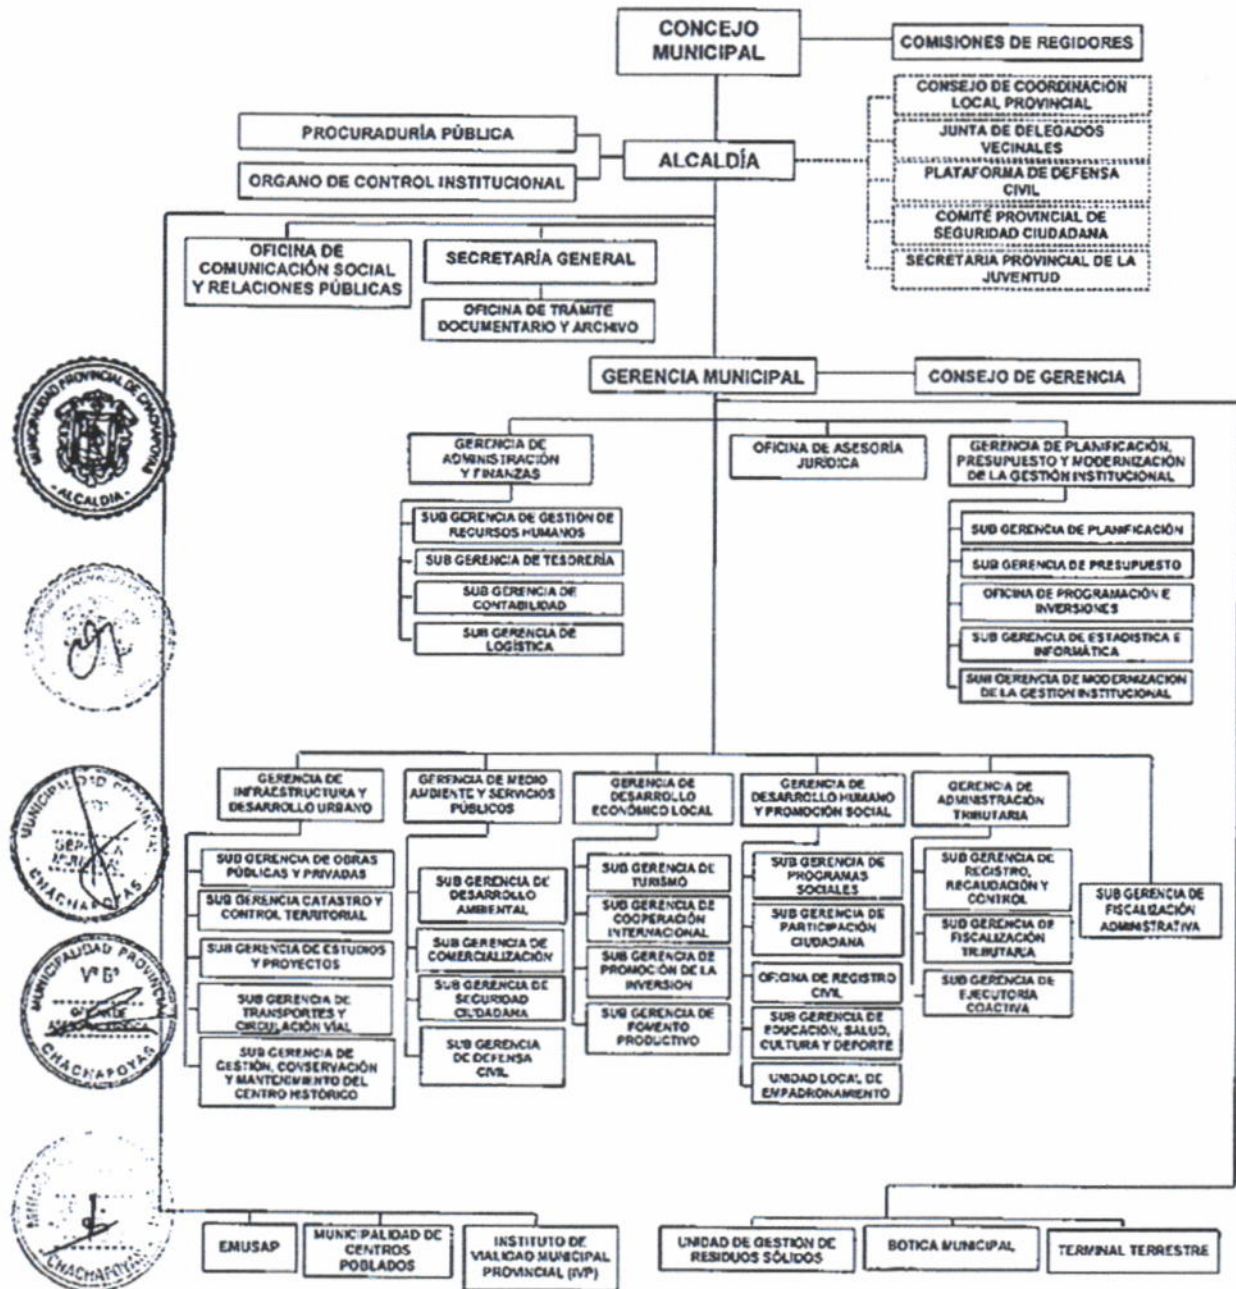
CONCEJO MUNICIPAL

COMISIONES DE REGIDORES

CONSEJO DE COORDINACIÓN LOCAL PROVINCIAL

JUNTA DE DELEGADOS VECINALES

PLATAFORMA DE DEFENSA CIVIL

COMITÉ PROVINCIAL DE SEGURIDAD CIUDADANA

SECRETARÍA PROVINCIAL DE LA JUVENTUD

PROCURADURÍA PÚBLICA

ORGANO DE CONTROL INSTITUCIONAL

ALCALDÍA

OFICINA DE COMUNICACIÓN SOCIAL Y RELACIONES PÚBLICAS

SECRETARÍA GENERAL

OFICINA DE TRÁMITE DOCUMENTARIO Y ARCHIVO

GERENCIA MUNICIPAL

CONSEJO DE GERENCIA

GERENCIA DE ADMINISTRACIÓN Y FINANZAS

SUB GERENCIA DE GESTIÓN DE RECURSOS HUMANOS

SUB GERENCIA DE TESORERÍA

SUB GERENCIA DE CONTABILIDAD

SUB GERENCIA DE LOGÍSTICA

OFICINA DE ASESORÍA JURÍDICA

GERENCIA DE PLANIFICACIÓN, PRESUPUESTO Y MODERNIZACIÓN DE LA GESTIÓN INSTITUCIONAL

SUB GERENCIA DE PLANIFICACIÓN

SUB GERENCIA DE PRESUPUESTO

OFICINA DE PROGRAMACIÓN E INVERSIONES

SUB GERENCIA DE ESTADÍSTICA E INFORMÁTICA

SUB GERENCIA DE MODERNIZACIÓN DE LA GESTIÓN INSTITUCIONAL

GERENCIA DE INFRAESTRUCTURA Y DESARROLLO URBANO

SUB GERENCIA DE OBRAS PÚBLICAS Y PRIVADAS

SUB GERENCIA CATASTRO Y CONTROL TERRITORIAL

SUB GERENCIA DE ESTUDIOS Y PROYECTOS

SUB GERENCIA DE TRANSPORTES Y CIRCULACIÓN VIAL

SUB GERENCIA DE GESTIÓN, CONSERVACIÓN Y MANTENIMIENTO DEL CENTRO HISTÓRICO

GERENCIA DE MEDIO AMBIENTE Y SERVICIOS PÚBLICOS

SUB GERENCIA DE DESARROLLO AMBIENTAL

SUB GERENCIA DE COMERCIALIZACIÓN

SUB GERENCIA DE SEGURIDAD CIUDADANA

SUB GERENCIA DE DEFENSA CIVIL

GERENCIA DE DESARROLLO ECONÓMICO LOCAL

SUB GERENCIA DE TURISMO

SUB GERENCIA DE COOPERACIÓN INTERNACIONAL

SUB GERENCIA DE PROMOCIÓN DE LA INVERSIÓN

SUB GERENCIA DE FOMENTO PRODUCTIVO

GERENCIA DE DESARROLLO HUMANO Y PROMOCIÓN SOCIAL

SUB GERENCIA DE PROGRAMAS SOCIALES

SUB GERENCIA DE PARTICIPACIÓN CIUDADANA

OFICINA DE REGISTRO CIVIL

SUB GERENCIA DE EDUCACIÓN, SALUD, CULTURA Y DEPORTE

UNIDAD LOCAL DE EMPADRONAMIENTO

GERENCIA DE ADMINISTRACIÓN TRIBUTARIA

SUB GERENCIA DE REGISTRO, RECAUDACIÓN Y CONTROL

SUB GERENCIA DE FISCALIZACIÓN TRIBUTARIA

SUB GERENCIA DE EJECUTORIA COACTIVA

SUB GERENCIA DE FISCALIZACIÓN ADMINISTRATIVA

EMUSAP

MUNICIPALIDAD DE CENTROS POBLADOS

INSTITUTO DE VIALIDAD MUNICIPAL PROVINCIAL (IVP)

UNIDAD DE GESTIÓN DE RESIDUOS SÓLIDOS

BOTICA MUNICIPAL

TERMINAL TERRESTRE

MUNICIPALIDAD PROVINCIAL DE CHACHAPOYAS ALCALDÍA

MUNICIPALIDAD PROVINCIAL GERENCIA MUNICIPAL CHACHAPOYAS

MUNICIPALIDAD PROVINCIAL Vº Bº GERENTE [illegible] CHACHAPOYAS

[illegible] CHACHAPOYAS